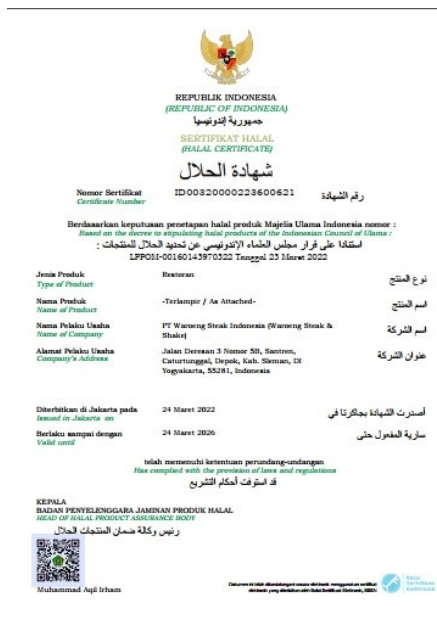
REPUBLIK INDONESIA
(REPUBLIC OF INDONESIA)
جمهورية إندونيسيا

SERTIFIKAT HALAL
(HALAL CERTIFICATE)
شهادة الحلال

Nomor Sertifikat
Certificate Number
ID00320000223600621
رقم الشهادة

Berdasarkan keputusan penetapan halal produk Majelis Ulama Indonesia nomor :
Based on the decree to stipulating halal products of the Indonesian Council of Ulama :
استنادا على قرار مجلس العلماء الإندونيسي عن تحديد الحلال للمنتجات :
LPPOM-00160143970322 Tanggal 23 Maret 2022

| | | |
|---|---|---|
| Jenis Produk *Type of Product* | Restoran | نوع المنتج |
| Nama Produk *Name of Product* | -Terlampir / As Attached- | اسم المنتج |
| Nama Pelaku Usaha *Name of Company* | PT Warung Steak Indonesia (Waroeng Steak & Shake) | اسم الشركة |
| Alamat Pelaku Usaha *Company's Address* | Jalan Deresan 3 Nomor 5B, Santren, Caturtunggal, Depok, Kab. Sleman, DI Yogyakarta, 55281, Indonesia | عنوان الشركة |
| Diterbitkan di Jakarta pada *Issued in Jakarta on* | 24 Maret 2022 | أصدرت الشهادة بجاكرتا في |
| Berlaku sampai dengan *Valid until* | 24 Maret 2026 | سارية المفعول حتى |

telah memenuhi ketentuan perundang-undangan
Has complied with the provision of laws and regulations
قد استوفت أحكام التشريع

KEPALA
BADAN PENYELENGGARA JAMINAN PRODUK HALAL
HEAD OF HALAL PRODUCT ASSURANCE BODY
رئيس وكالة ضمان المنتجات الحلال

Muhammad Aqil Irham

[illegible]

Balai Sertifikasi Elektronik